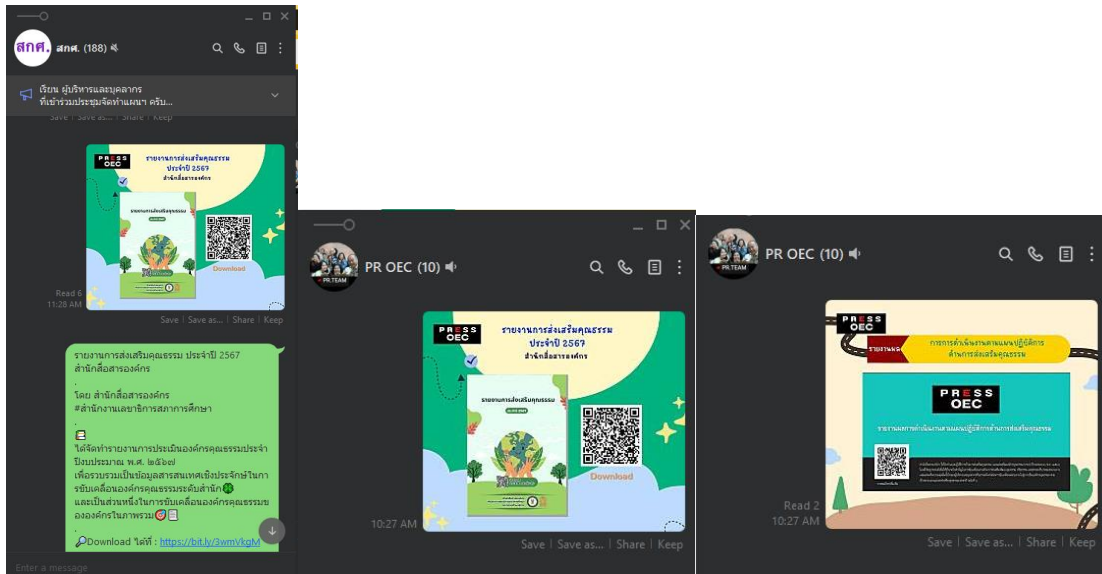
สกศ. สกศ. (188)

เรียน ผู้บริหารและบุคลากร ที่เข้าร่วมประชุมจัดทำแผนฯ ครับ...

Save | Save as... | Share | Keep

PRESS OEC
รายงานการส่งเสริมคุณธรรม ประจำปี 2567
สำนักสื่อสารองค์กร
รายงานการส่งเสริมคุณธรรม
Download

Read 6
11:28 AM

Save | Save as... | Share | Keep

รายงานการส่งเสริมคุณธรรม ประจำปี 2567
สำนักสื่อสารองค์กร
.
โดย สำนักสื่อสารองค์กร
#สำนักงานเลขาธิการสภาการศึกษา
.
ได้จัดทำรายงานการประเมินองค์กรคุณธรรมประจำปีงบประมาณ พ.ศ. ๒๕๖๗ เพื่อรวบรวมเป็นข้อมูลสารสนเทศเชิงประจักษ์ในการขับเคลื่อนองค์กรคุณธรรมระดับสำนัก และเป็นส่วนหนึ่งในการขับเคลื่อนองค์กรคุณธรรมขององค์กรในภาพรวม
.
Download ได้ที่ : https://bit.ly/3wmVkgM

Enter a message

PR OEC (10)

PRESS OEC
รายงานการส่งเสริมคุณธรรม ประจำปี 2567
สำนักสื่อสารองค์กร
รายงานการส่งเสริมคุณธรรม
Download

10:27 AM

Save | Save as... | Share | Keep

PR OEC (10)

PRESS OEC
รายงานผล
การดำเนินงานตามแผนปฏิบัติการ ด้านการส่งเสริมคุณธรรม
PRESS OEC
รายงานผลการดำเนินงานตามแผนปฏิบัติการด้านการส่งเสริมคุณธรรม
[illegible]

Read 2
10:27 AM

Save | Save as... | Share | Keep